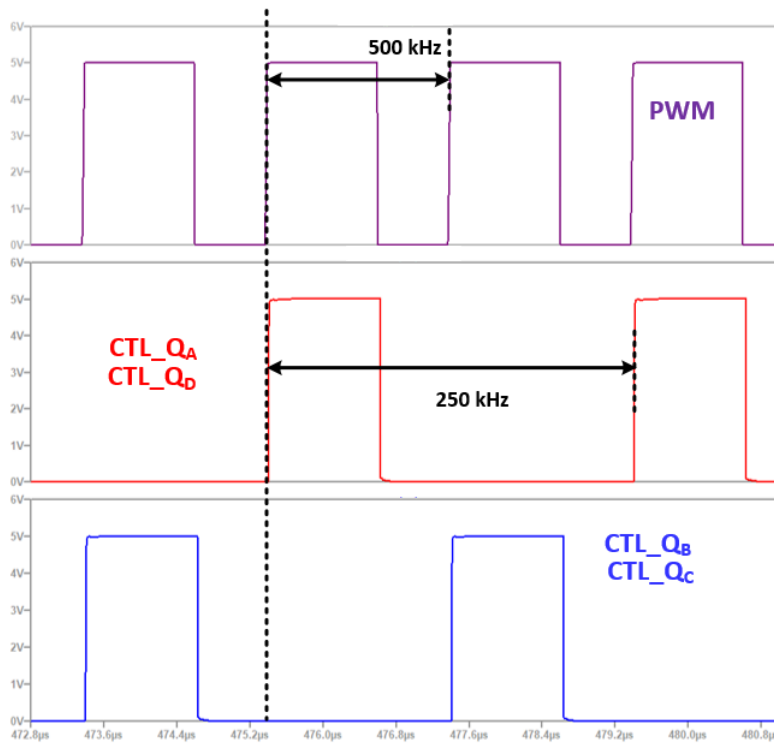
6V
5V
4V
3V
2V
1V
0V

500 kHz

PWM

6V
5V
4V
3V
2V
1V
0V

CTL_$Q_A$
CTL_$Q_D$

250 kHz

6V
5V
4V
3V
2V
1V
0V

CTL_$Q_B$
CTL_$Q_C$

472.8µs 473.6µs 474.4µs 475.2µs 476.0µs 476.8µs 477.6µs 478.4µs 479.2µs 480.0µs 480.8µ